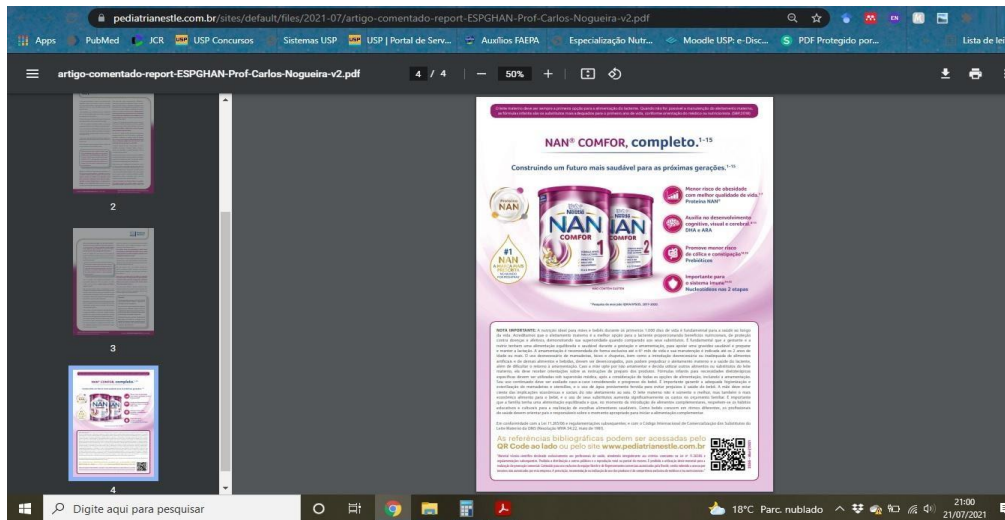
pediatrianestle.com.br/sites/default/files/2021-07/artigo-comentado-report-ESPGHAN-Prof-Carlos-Nogueira-v2.pdf

Apps PubMed JCR USP Concursos Sistemas USP USP | Portal de Serv... Auxílios FAEPA Especialização Nutr... Moodle USP: e-Disc... PDF Protegido por... Lista de lei

artigo-comentado-report-ESPGHAN-Prof-Carlos-Nogueira-v2.pdf 4 / 4 50%

2

3

4

NAN® COMFOR, completo.¹⁻¹⁵

Construindo um futuro mais saudável para as próximas gerações.¹⁻¹⁵

NAN COMFOR 1

NAN COMFOR 2

#1 NAN

Menor risco de obesidade com melhor qualidade de vida Proteína NAN

Auxilia no desenvolvimento cognitivo, visual e cerebral DHA e ARA

Promove menor risco de cólica e constipação Prebióticos

Importante para o sistema imune Nucleotídeos nas 2 etapas

NOTA IMPORTANTE: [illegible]

As referências bibliográficas podem ser acessadas pelo QR Code ao lado ou pelo site www.pediatrianestle.com.br

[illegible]

Digite aqui para pesquisar

18°C Parc. nublado 21:00 21/07/2021